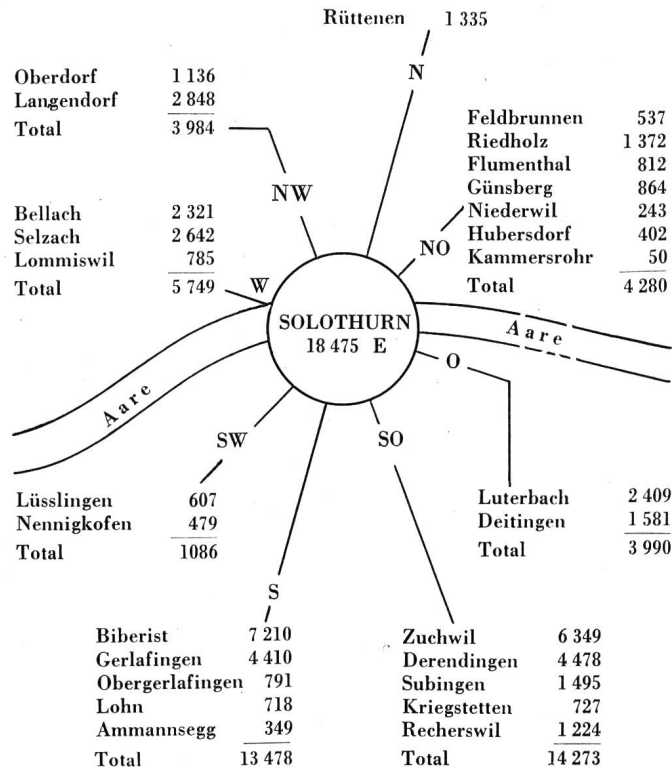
Rüttenen 1 335

N

Oberdorf 1 136
Langendorf 2 848
Total 3 984

NW

Feldbrunnen 537
Riedholz 1 372
Flumenthal 812
Günsberg 864
Niederwil 243
Hubersdorf 402
Kammersrohr 50
Total 4 280

NO

Bellach 2 321
Selzach 2 642
Lommiswil 785
Total 5 749

W

SOLOTHURN
18 475 E

Aare

Aare

O

SW

SO

Lüsslingen 607
Nennigkofen 479
Total 1086

Luterbach 2 409
Deitingen 1 581
Total 3 990

S

Biberist 7 210
Gerlafingen 4 410
Obergerlafingen 791
Lohn 718
Ammannsegg 349
Total 13 478

Zuchwil 6 349
Derendingen 4 478
Subingen 1 495
Kriegstetten 727
Recherswil 1 224
Total 14 273